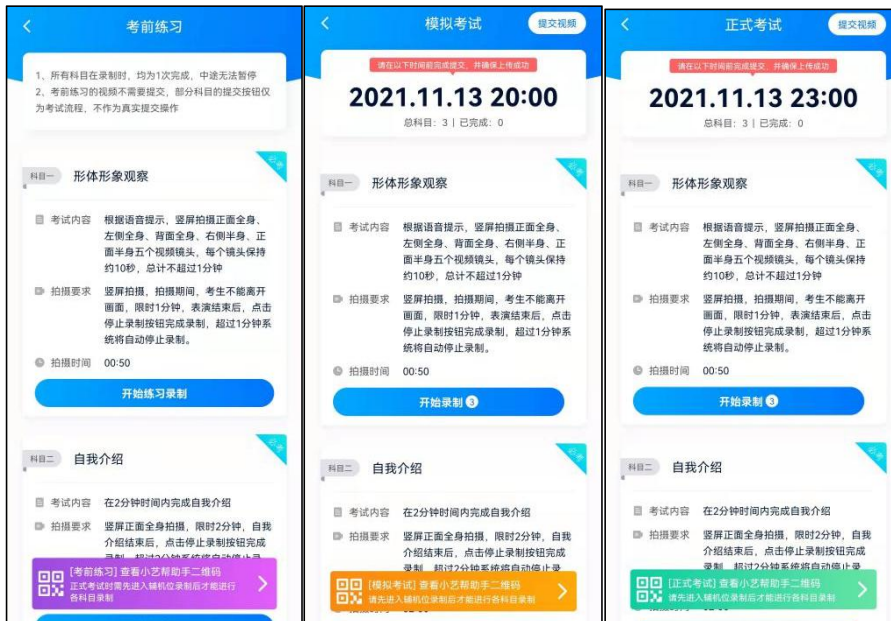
考前练习

1、所有科目在录制时，均为1次完成，中途无法暂停
2、考前练习的视频不需要提交，部分科目的提交按钮仅为考试流程，不作为真实提交操作

必考

科目一 形体形象观察

考试内容 根据语音提示，竖屏拍摄正面全身、左侧全身、背面全身、右侧半身、正面半身五个视频镜头，每个镜头保持约10秒，总计不超过1分钟

拍摄要求 竖屏拍摄，拍摄期间，考生不能离开画面，限时1分钟，表演结束后，点击停止录制按钮完成录制，超过1分钟系统将自动停止录制。

拍摄时间 00:50

开始练习录制

必考

科目二 自我介绍

考试内容 在2分钟时间内完成自我介绍

拍摄要求 竖屏正面全身拍摄，限时2分钟，自我介绍结束后，点击停止录制按钮完成录制，超过2分钟系统将自动停止录

[考前练习] 查看小艺帮助手二维码
正式考试时需先进入辅机位录制后才能进行各科目录制

模拟考试

提交视频

请在以下时间前完成提交，并确保上传成功

2021.11.13 20:00

总科目：3 | 已完成：0

必考

科目一 形体形象观察

考试内容 根据语音提示，竖屏拍摄正面全身、左侧全身、背面全身、右侧半身、正面半身五个视频镜头，每个镜头保持约10秒，总计不超过1分钟

拍摄要求 竖屏拍摄，拍摄期间，考生不能离开画面，限时1分钟，表演结束后，点击停止录制按钮完成录制，超过1分钟系统将自动停止录制。

拍摄时间 00:50

开始录制 3

必考

科目二 自我介绍

考试内容 在2分钟时间内完成自我介绍

拍摄要求 竖屏正面全身拍摄，限时2分钟，自我介绍结束后，点击停止录制按钮完成录制，超过2分钟系统将自动停止录

[模拟考试] 查看小艺帮助手二维码
请先进入辅机位录制后才能进行各科目录制

正式考试

提交视频

请在以下时间前完成提交，并确保上传成功

2021.11.13 23:00

总科目：3 | 已完成：0

必考

科目一 形体形象观察

考试内容 根据语音提示，竖屏拍摄正面全身、左侧全身、背面全身、右侧半身、正面半身五个视频镜头，每个镜头保持约10秒，总计不超过1分钟

拍摄要求 竖屏拍摄，拍摄期间，考生不能离开画面，限时1分钟，表演结束后，点击停止录制按钮完成录制，超过1分钟系统将自动停止录制。

拍摄时间 00:50

开始录制 3

必考

科目二 自我介绍

考试内容 在2分钟时间内完成自我介绍

拍摄要求 竖屏正面全身拍摄，限时2分钟，自我介绍结束后，点击停止录制按钮完成录制，超过2分钟系统将自动停止录

[正式考试] 查看小艺帮助手二维码
请先进入辅机位录制后才能进行各科目录制